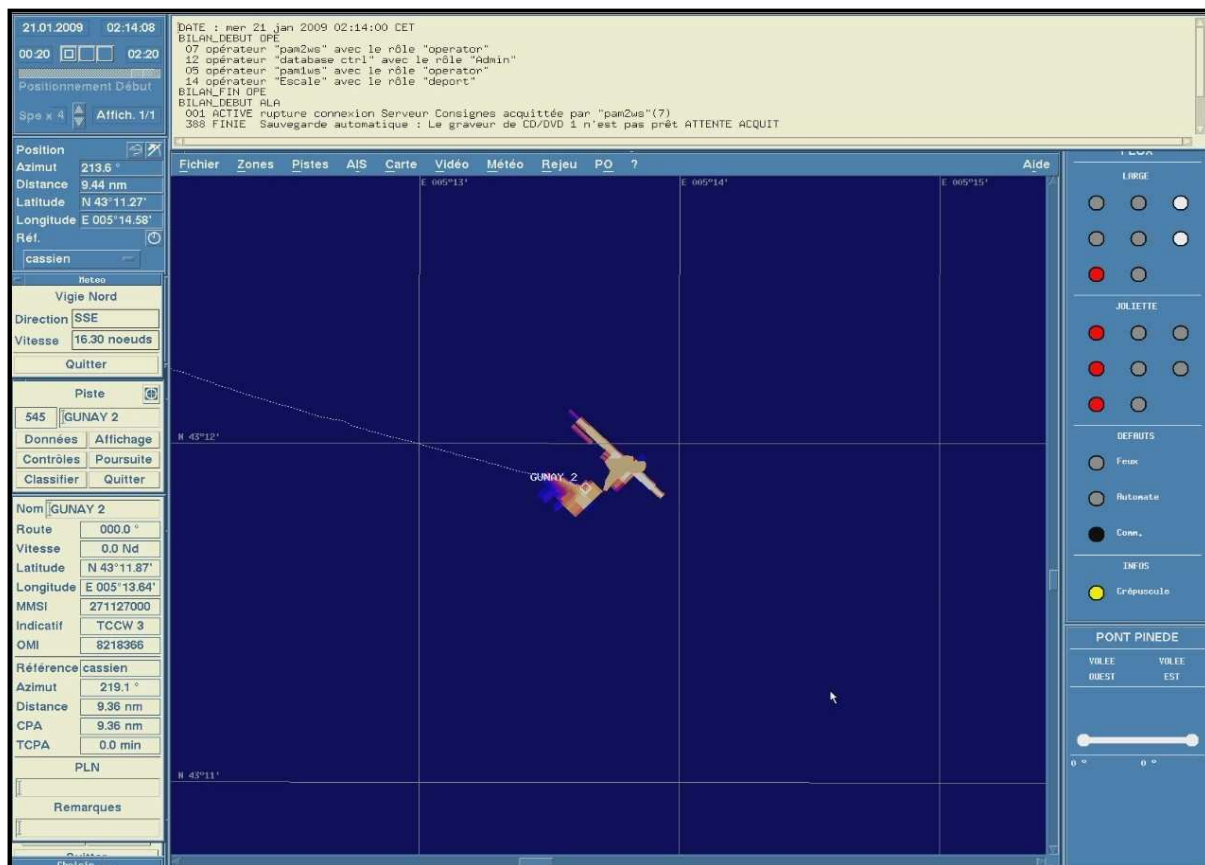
21.01.2009 02:14:08
00:20 02:20
Positionnement Début
Spe x 4 Affich. 1/1

DATE : mer 21 jan 2009 02:14:00 CET
BILAN_DEBUT OPE
07 opérateur "pam2ws" avec le rôle "operator"
12 opérateur "database ctrl" avec le rôle "Admin"
05 opérateur "pam1ws" avec le rôle "operator"
14 opérateur "Escale" avec le rôle "deport"
BILAN_FIN OPE
BILAN_DEBUT ALA
001 ACTIVE rupture connexion Serveur Consignes acquittée par "pam2ws"(7)
388 FINIE Sauvegarde automatique : Le graveur de CD/DVD 1 n'est pas prêt ATTENTE ACQUIT

Position
Azimut 213.6 °
Distance 9.44 nm
Latitude N 43°11.27'
Longitude E 005°14.58'
Réf.
cassien

Meteo
Vigie Nord
Direction SSE
Vitesse 16.30 noeuds
Quitter

Piste
545 GUNAY 2
Données Affichage
Contrôles Poursuite
Classifier Quitter

Nom GUNAY 2
Route 000.0 °
Vitesse 0.0 Nd
Latitude N 43°11.87'
Longitude E 005°13.64'
MMSI 271127000
Indicatif TCCW 3
OMI 8218366
Référence cassien
Azimut 219.1 °
Distance 9.36 nm
CPA 9.36 nm
TCPA 0.0 min
PLN
Remarques

Fichier Zones Pistes AIS Carte Vidéo Météo Rejeu PO ? Aide
E 005°13' E 005°14' E 005°15'
N 43°12'
GUNAY 2
N 43°11'

LARGE
JOLIETTE
DEFAUTS
Feux
Automate
Comm.
INFOS
Crépuscule

PONT PINEDE
VOLEE OUEST
VOLEE EST
0 ° 0 °